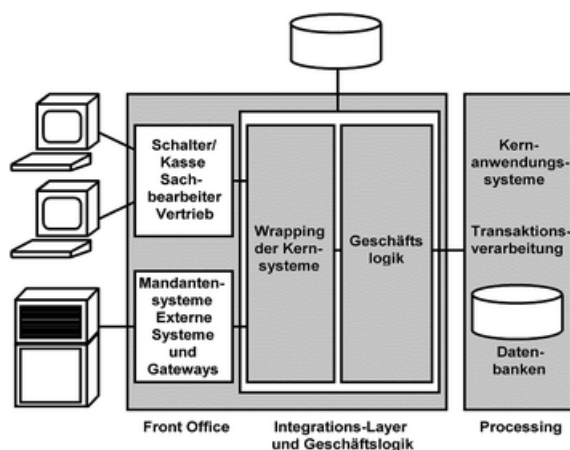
Schalter/ Kasse Sachbearbeiter Vertrieb

Mandantensysteme Externe Systeme und Gateways

Wrapping der Kernsysteme

Geschäfts logik

Kernanwendungssysteme

Transaktionsverarbeitung

Datenbanken

Front Office

Integrations-Layer und Geschäftslogik

Processing